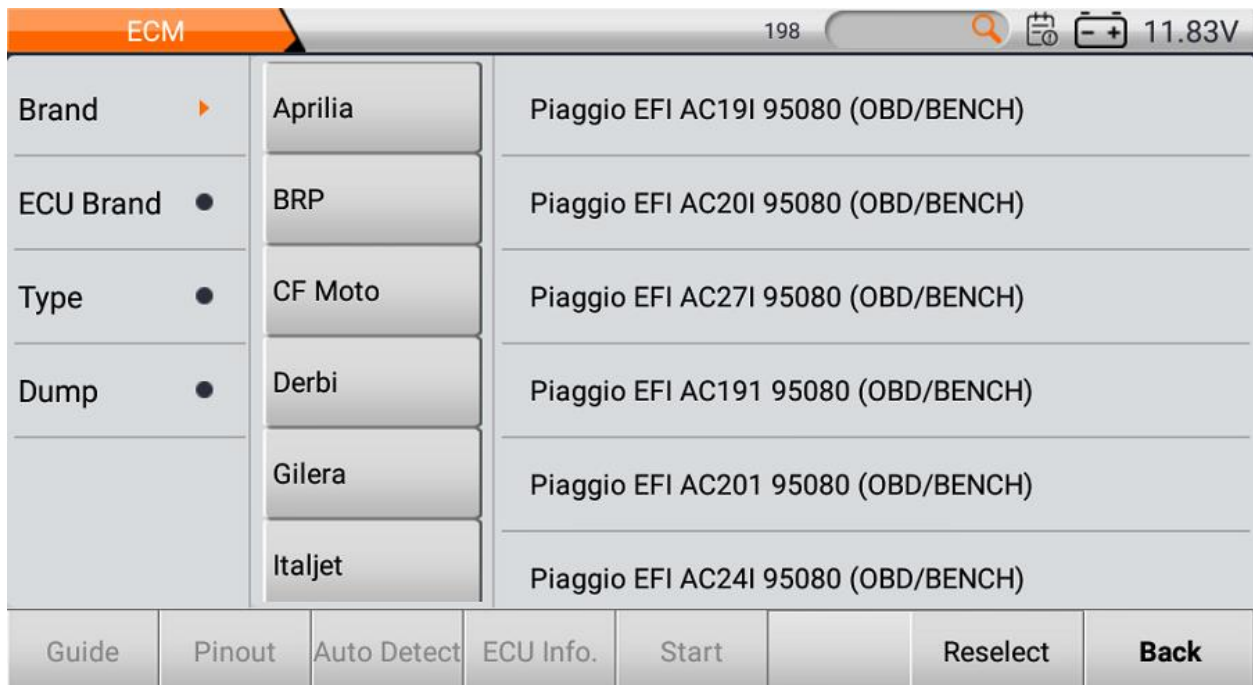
ECM

198

11.83V

Brand

ECU Brand

Type

Dump

Aprilia

BRP

CF Moto

Derbi

Gilera

Italjet

Piaggio EFI AC19I 95080 (OBD/BENCH)

Piaggio EFI AC20I 95080 (OBD/BENCH)

Piaggio EFI AC27I 95080 (OBD/BENCH)

Piaggio EFI AC191 95080 (OBD/BENCH)

Piaggio EFI AC201 95080 (OBD/BENCH)

Piaggio EFI AC24I 95080 (OBD/BENCH)

Guide | Pinout | Auto Detect | ECU Info. | Start | Reselect | Back